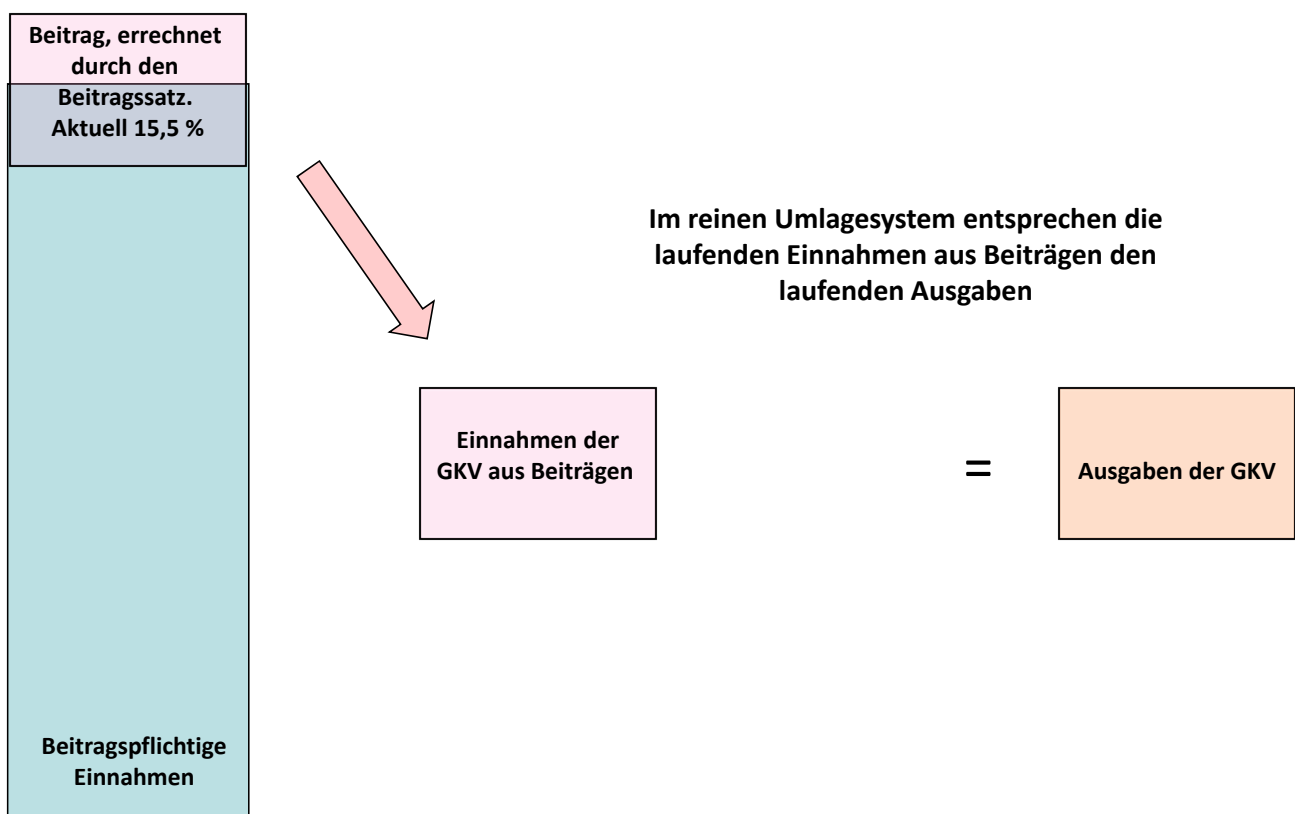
Beitrag, errechnet durch den Beitragssatz. Aktuell 15,5 %

Im reinen Umlagesystem entsprechen die laufenden Einnahmen aus Beiträgen den laufenden Ausgaben

Einnahmen der GKV aus Beiträgen

=

Ausgaben der GKV

Beitragspflichtige Einnahmen